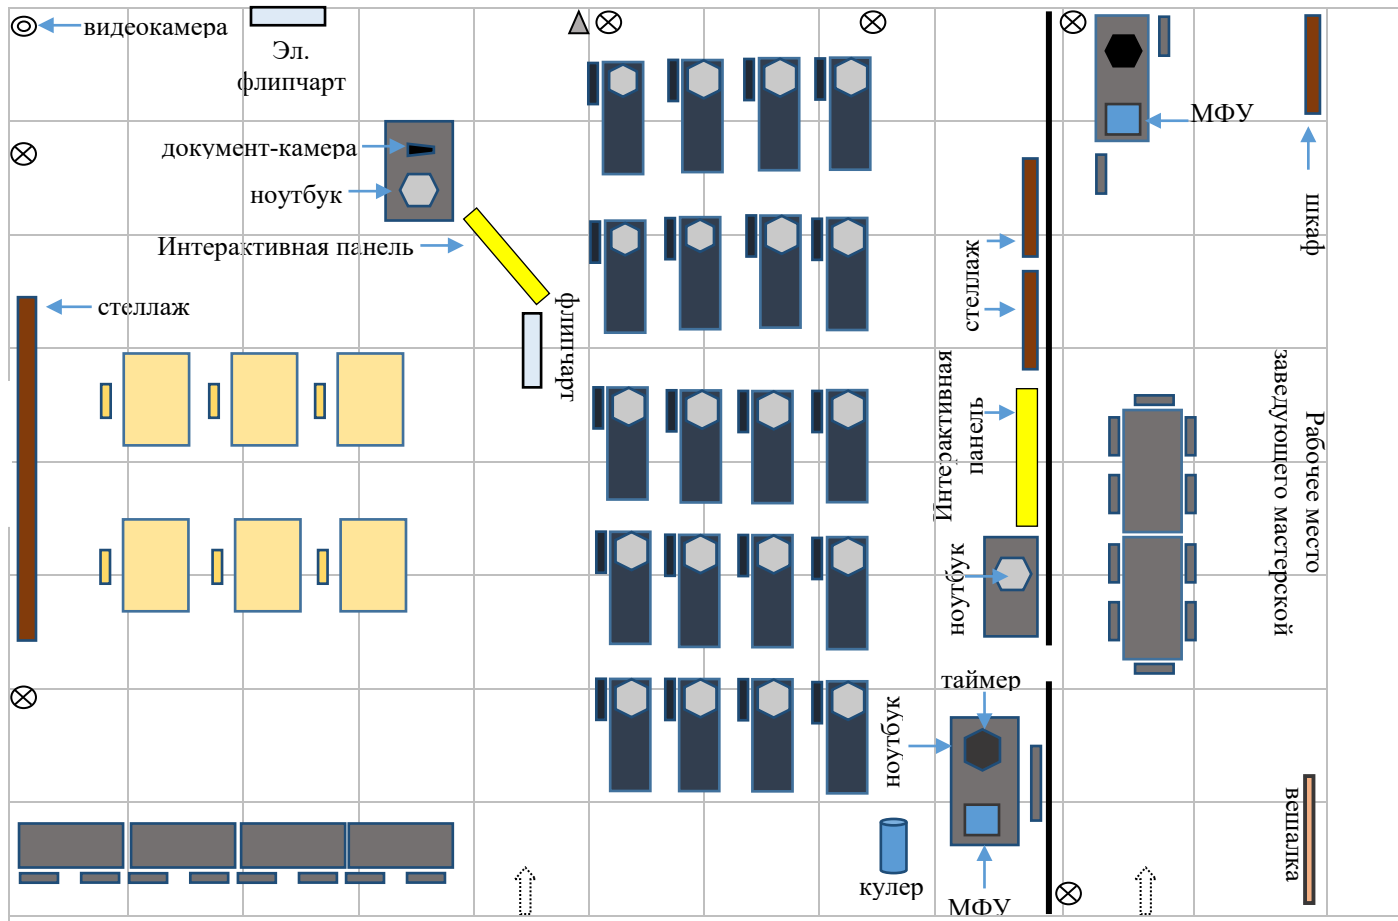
видеокамера

Эл. флипчарт

документ-камера

ноутбук

Интерактивная панель

стеллаж

флипчарт

МФУ

шкаф

стеллаж

Интерактивная панель

ноутбук

Рабочее место заведующего мастерской

таймер

ноутбук

кулер

МФУ

вешалка